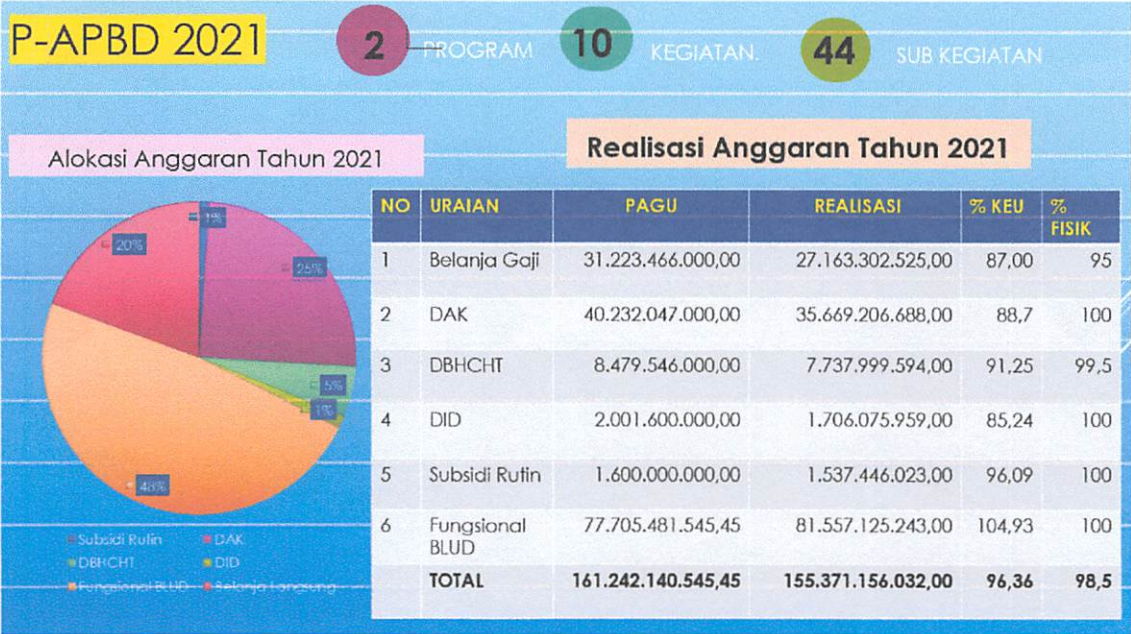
P-APBD 2021

2 PROGRAM 10 KEGIATAN. 44 SUB KEGIATAN

Alokasi Anggaran Tahun 2021

1%
20%
25%
5%
1%
48%

Subsidi Rutin DAK
DBHCHT DID
Fungsional BLUD Belanja Langsung

Realisasi Anggaran Tahun 2021

| NO | URAIAN | PAGU | REALISASI | % KEU | % FISIK |
|---|---|---|---|---|---|
| 1 | Belanja Gaji | 31.223.466.000,00 | 27.163.302.525,00 | 87,00 | 95 |
| 2 | DAK | 40.232.047.000,00 | 35.669.206.688,00 | 88,7 | 100 |
| 3 | DBHCHT | 8.479.546.000,00 | 7.737.999.594,00 | 91,25 | 99,5 |
| 4 | DID | 2.001.600.000,00 | 1.706.075.959,00 | 85,24 | 100 |
| 5 | Subsidi Rutin | 1.600.000.000,00 | 1.537.446.023,00 | 96,09 | 100 |
| 6 | Fungsional BLUD | 77.705.481.545,45 | 81.557.125.243,00 | 104,93 | 100 |
| | TOTAL | 161.242.140.545,45 | 155.371.156.032,00 | 96,36 | 98,5 |